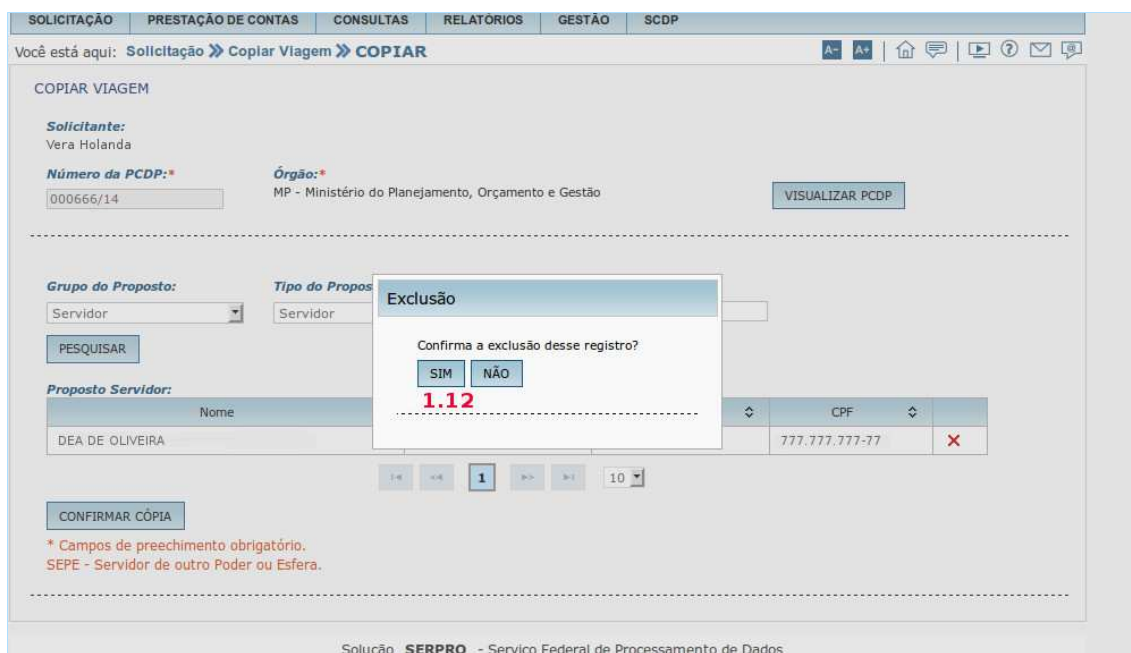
SOLICITAÇÃO | PRESTAÇÃO DE CONTAS | CONSULTAS | RELATÓRIOS | GESTÃO | SCDP

Você está aqui: Solicitação » Copiar Viagem » COPIAR

A- A+

COPIAR VIAGEM

Solicitante:
Vera Holanda

Número da PCDP:*
000666/14

Órgão:*
MP - Ministério do Planejamento, Orçamento e Gestão

VISUALIZAR PCDP

Grupo do Proposto:
Servidor

Tipo do Propos
Servidor

PESQUISAR

Exclusão

Confirma a exclusão desse registro?

SIM NÃO

1.12

Proposto Servidor:

| Nome | | CPF | |
|---|---|---|---|
| DEA DE OLIVEIRA | | 777.777.777-77 | ✕ |

1 10

CONFIRMAR CÓPIA

* Campos de preechimento obrigatório.
SEPE - Servidor de outro Poder ou Esfera.

Solução SERPRO - Serviço Federal de Processamento de Dados